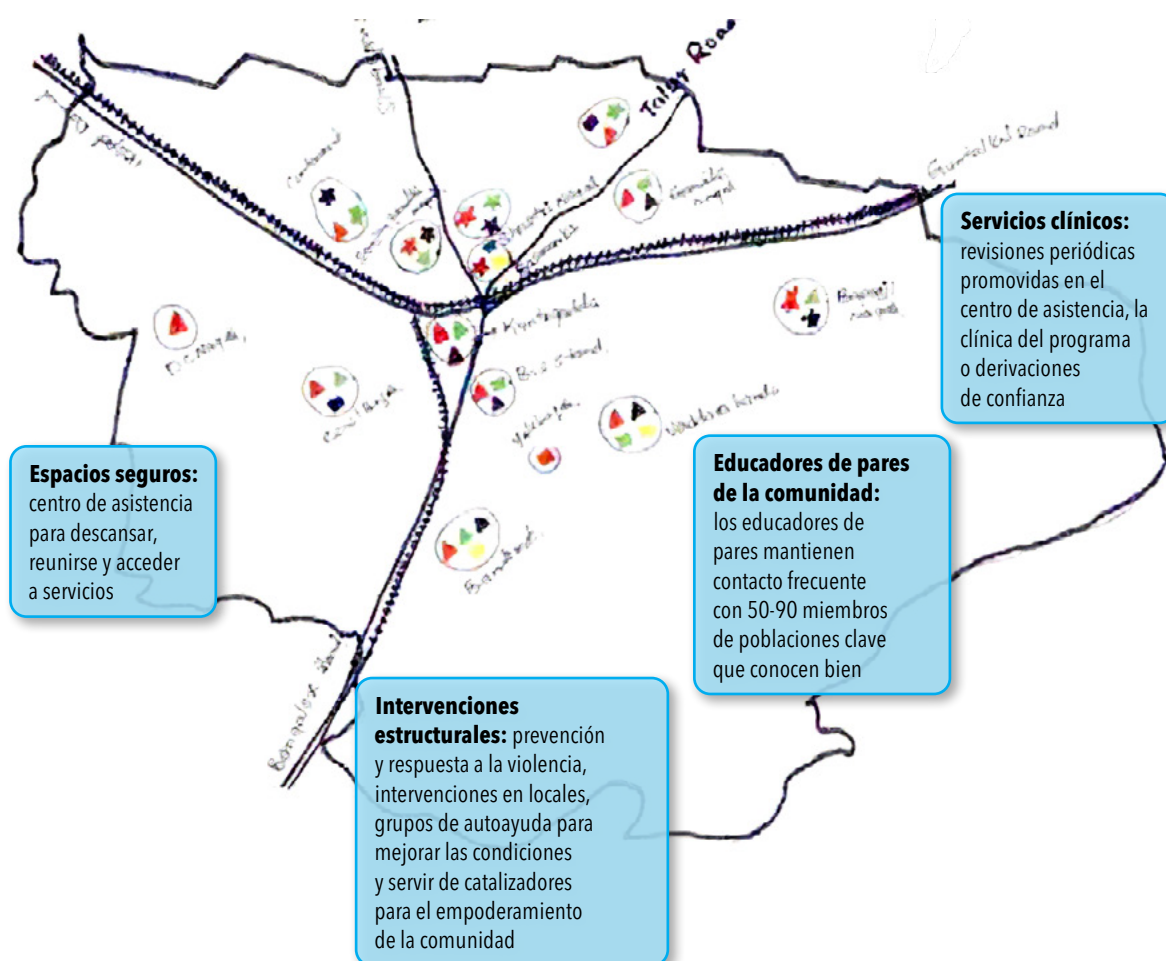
Talav Road

Gumtal Kal Road

Kentapalda

Bus stand

Bangalore Road

Servicios clínicos: revisiones periódicas promovidas en el centro de asistencia, la clínica del programa o derivaciones de confianza

Espacios seguros: centro de asistencia para descansar, reunirse y acceder a servicios

Educadores de pares de la comunidad: los educadores de pares mantienen contacto frecuente con 50-90 miembros de poblaciones clave que conocen bien

Intervenciones estructurales: prevención y respuesta a la violencia, intervenciones en locales, grupos de autoayuda para mejorar las condiciones y servir de catalizadores para el empoderamiento de la comunidad